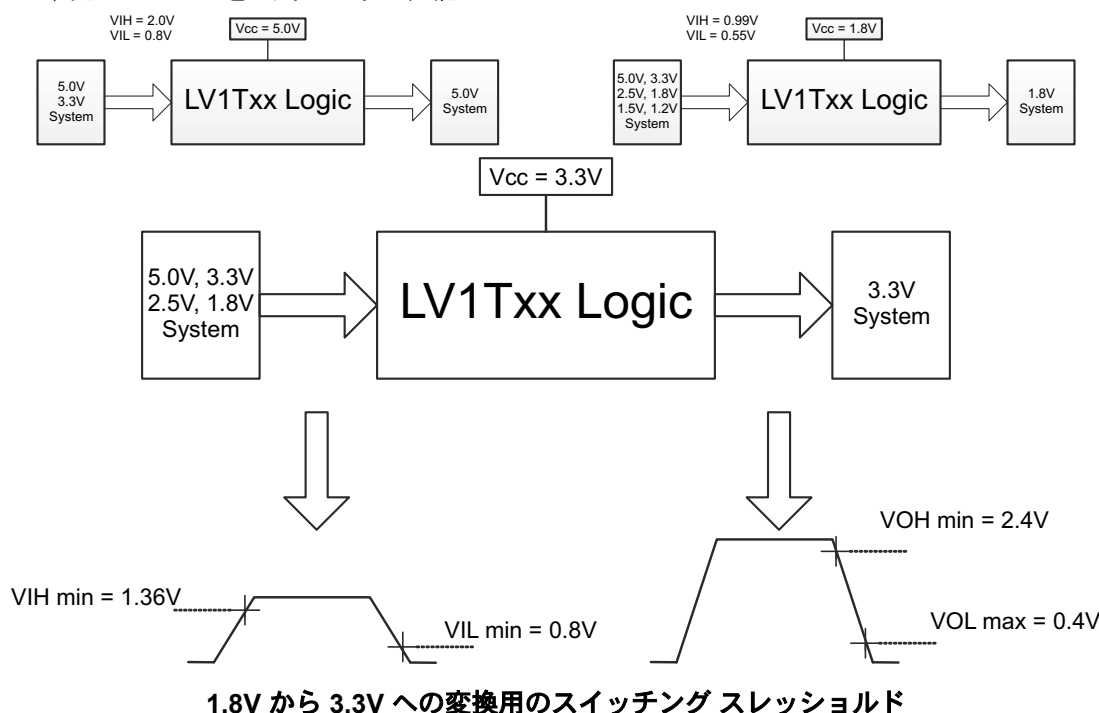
VIH = 2.0V
VIL = 0.8V

Vcc = 5.0V

5.0V
3.3V
System

LV1Txx Logic

5.0V
System

VIH = 0.99V
VIL = 0.55V

Vcc = 1.8V

5.0V, 3.3V
2.5V, 1.8V
1.5V, 1.2V
System

LV1Txx Logic

1.8V
System

Vcc = 3.3V

5.0V, 3.3V
2.5V, 1.8V
System

LV1Txx Logic

3.3V
System

VIH min = 1.36V

VIL min = 0.8V

VOH min = 2.4V

VOL max = 0.4V

1.8V から 3.3V への変換用のスイッチング スレッショルド